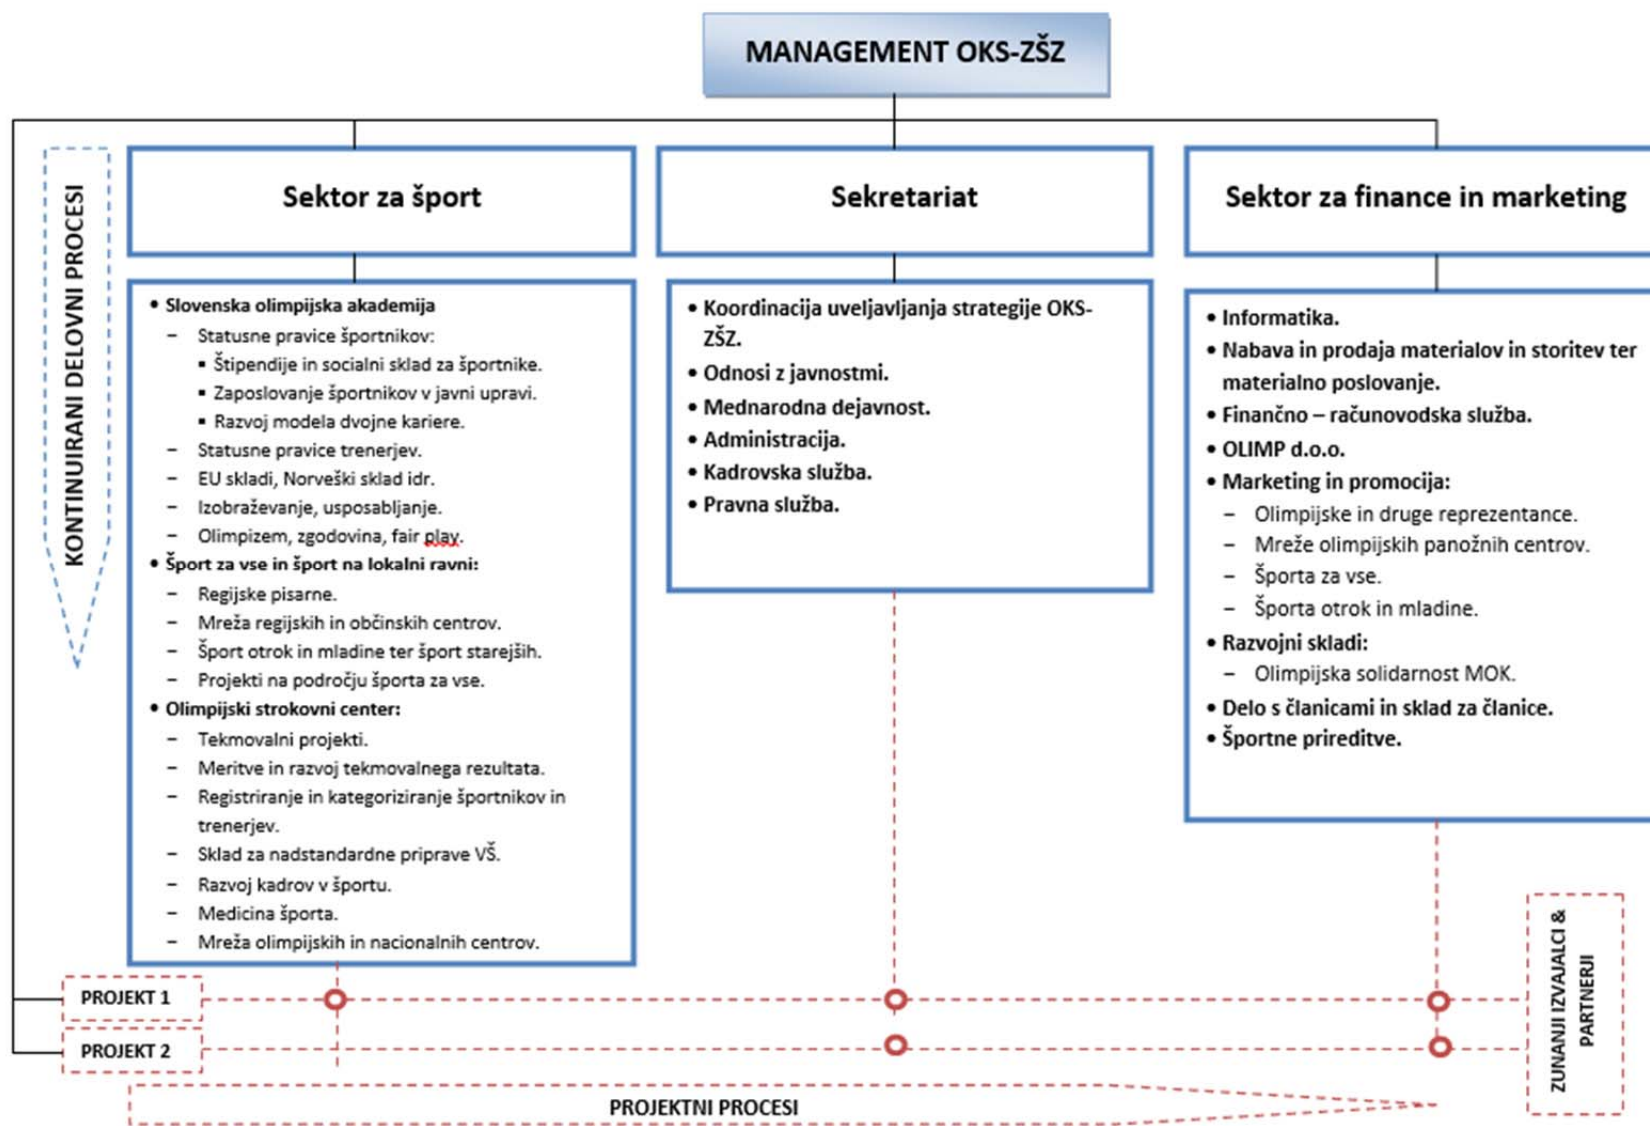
MANAGEMENT OKS-ZŠZ

KONTINUIRANI DELOVNI PROCESI

Sektor za šport

• Slovenska olimpijska akademija
– Statusne pravice športnikov:
▪ Štipendije in socialni sklad za športnike.
▪ Zaposlovanje športnikov v javni upravi.
▪ Razvoj modela dvojne kariere.
– Statusne pravice trenerjev.
– EU skladi, Norveški sklad idr.
– Izobraževanje, usposabljanje.
– Olimpizem, zgodovina, fair play.
• Šport za vse in šport na lokalni ravni:
– Regijske pisarne.
– Mreža regijskih in občinskih centrov.
– Šport otrok in mladine ter šport starejših.
– Projekti na področju športa za vse.
• Olimpijski strokovni center:
– Tekmovalni projekti.
– Meritve in razvoj tekmovalnega rezultata.
– Registriranje in kategoriziranje športnikov in trenerjev.
– Sklad za nadstandardne priprave VŠ.
– Razvoj kadrov v športu.
– Medicina športa.
– Mreža olimpijskih in nacionalnih centrov.

Sekretariat

• Koordinacija uveljavljanja strategije OKS-ZŠZ.
• Odnosi z javnostmi.
• Mednarodna dejavnost.
• Administracija.
• Kadrovska služba.
• Pravna služba.

Sektor za finance in marketing

• Informatika.
• Nabava in prodaja materialov in storitev ter materialno poslovanje.
• Finančno – računovodska služba.
• OLIMP d.o.o.
• Marketing in promocija:
– Olimpijske in druge reprezentance.
– Mreže olimpijskih panožnih centrov.
– Športa za vse.
– Športa otrok in mladine.
• Razvojni skladi:
– Olimpijska solidarnost MOK.
• Delo s članicami in sklad za članice.
• Športne prireditve.

PROJEKT 1
PROJEKT 2
PROJEKTNI PROCESI
ZUNANJI IZVAJALCI & PARTNERJI